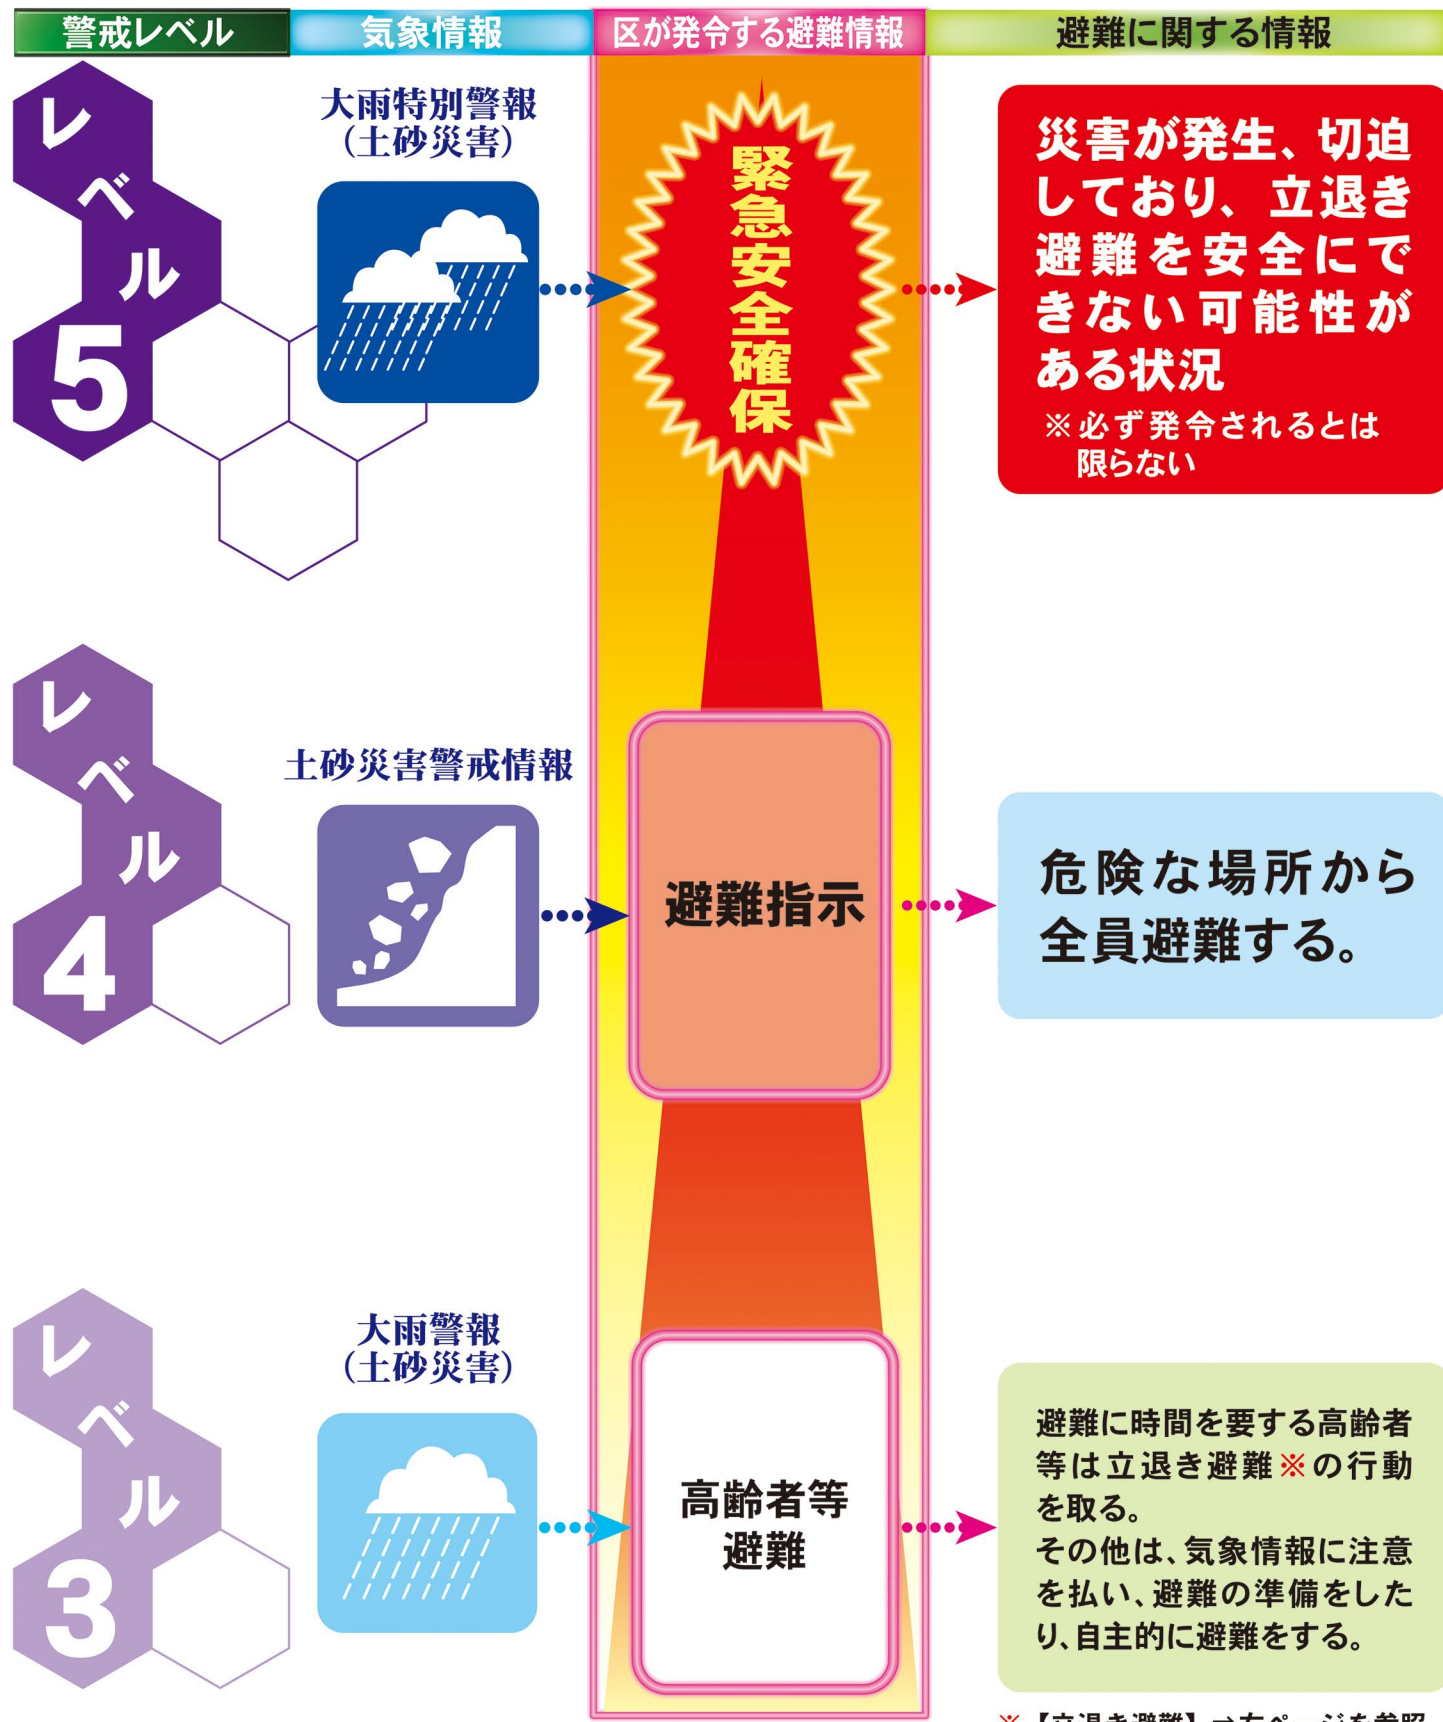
| 警戒レベル | 気象情報 | 区が発令する避難情報 | 避難に関する情報 |
|---|---|---|---|
| レベル5 | 大雨特別警報（土砂災害） | 緊急安全確保 | 災害が発生、切迫しており、立退き避難を安全にできない可能性がある状況 ※必ず発令されるとは限らない |
| レベル4 | 土砂災害警戒情報 | 避難指示 | 危険な場所から全員避難する。 |
| レベル3 | 大雨警報（土砂災害） | 高齢者等避難 | 避難に時間を要する高齢者等は立退き避難※の行動を取る。その他は、気象情報に注意を払い、避難の準備をしたり、自主的に避難をする。 |

※【立退き避難】→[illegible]を参照